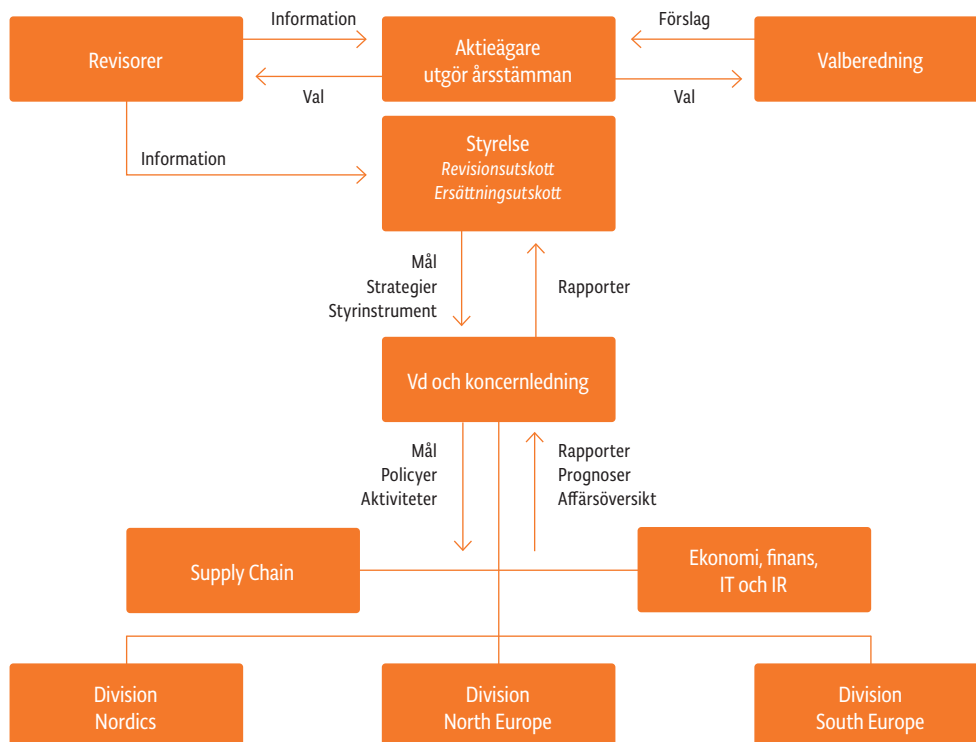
Revisorer

Information

Val

Aktieägare utgör årsstämman

Förslag

Val

Valberedning

Information

Styrelse
*Revisionsutskott*
*Ersättningsutskott*

Mål
Strategier
Styrinstrument

Rapporter

Vd och koncernledning

Mål
Policyer
Aktiviteter

Rapporter
Prognoser
Affärsöversikt

Supply Chain

Ekonomi, finans, IT och IR

Division Nordics

Division North Europe

Division South Europe